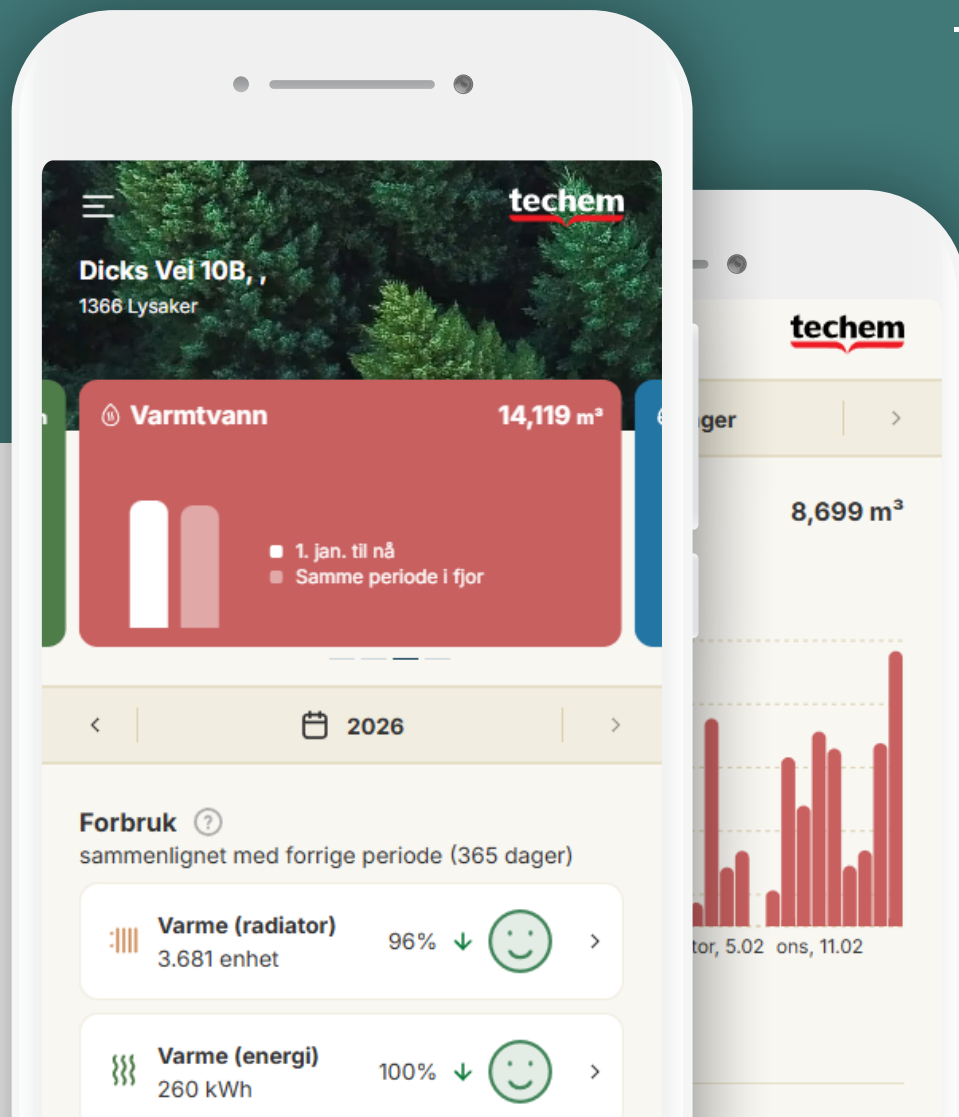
techem

Dicks Vei 10B, ,
1366 Lysaker

Varmtvann 14,119 m³

1. jan. til nå
Samme periode i fjor

2026

Forbruk
sammenlignet med forrige periode (365 dager)

Varme (radiator)
3.681 enhet
96%

Varme (energi)
260 kWh
100%

techem

ager

8,699 m³

tor, 5.02 ons, 11.02